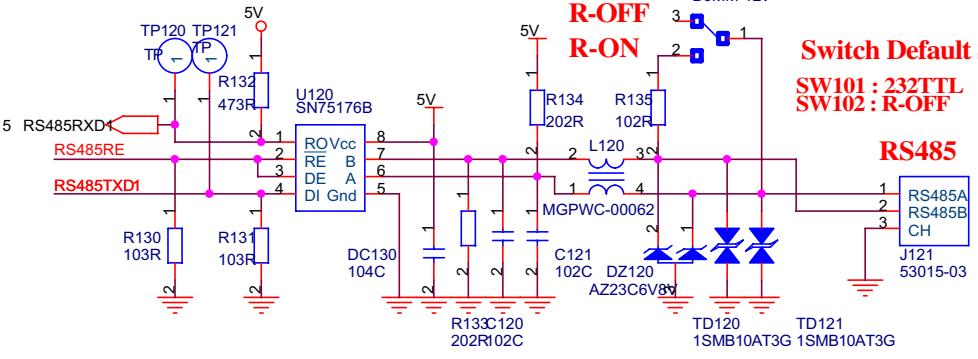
TP120 TP121
TP TP
5V
R132
473R
U120
SN75176B
5 RS485RXD1
RS485RE
RS485TXD1
RO Vcc
RE B
DE A
DI Gnd
8
7
6
5
1
2
3
4
5V
5V
R134
202R
R135
102R
R-OFF
R-ON
3
2
1
Switch Default
SW101 : 232TTL
SW102 : R-OFF
RS485
L120
MGPWC-00062
RS485A
RS485B
CH
J121
53015-03
R130
103R
R131
103R
DC130
104C
C121
102C
DZ120
AZ23C6V8
R133
202R
C120
102C
TD120
1SMB10AT3G
TD121
1SMB10AT3G